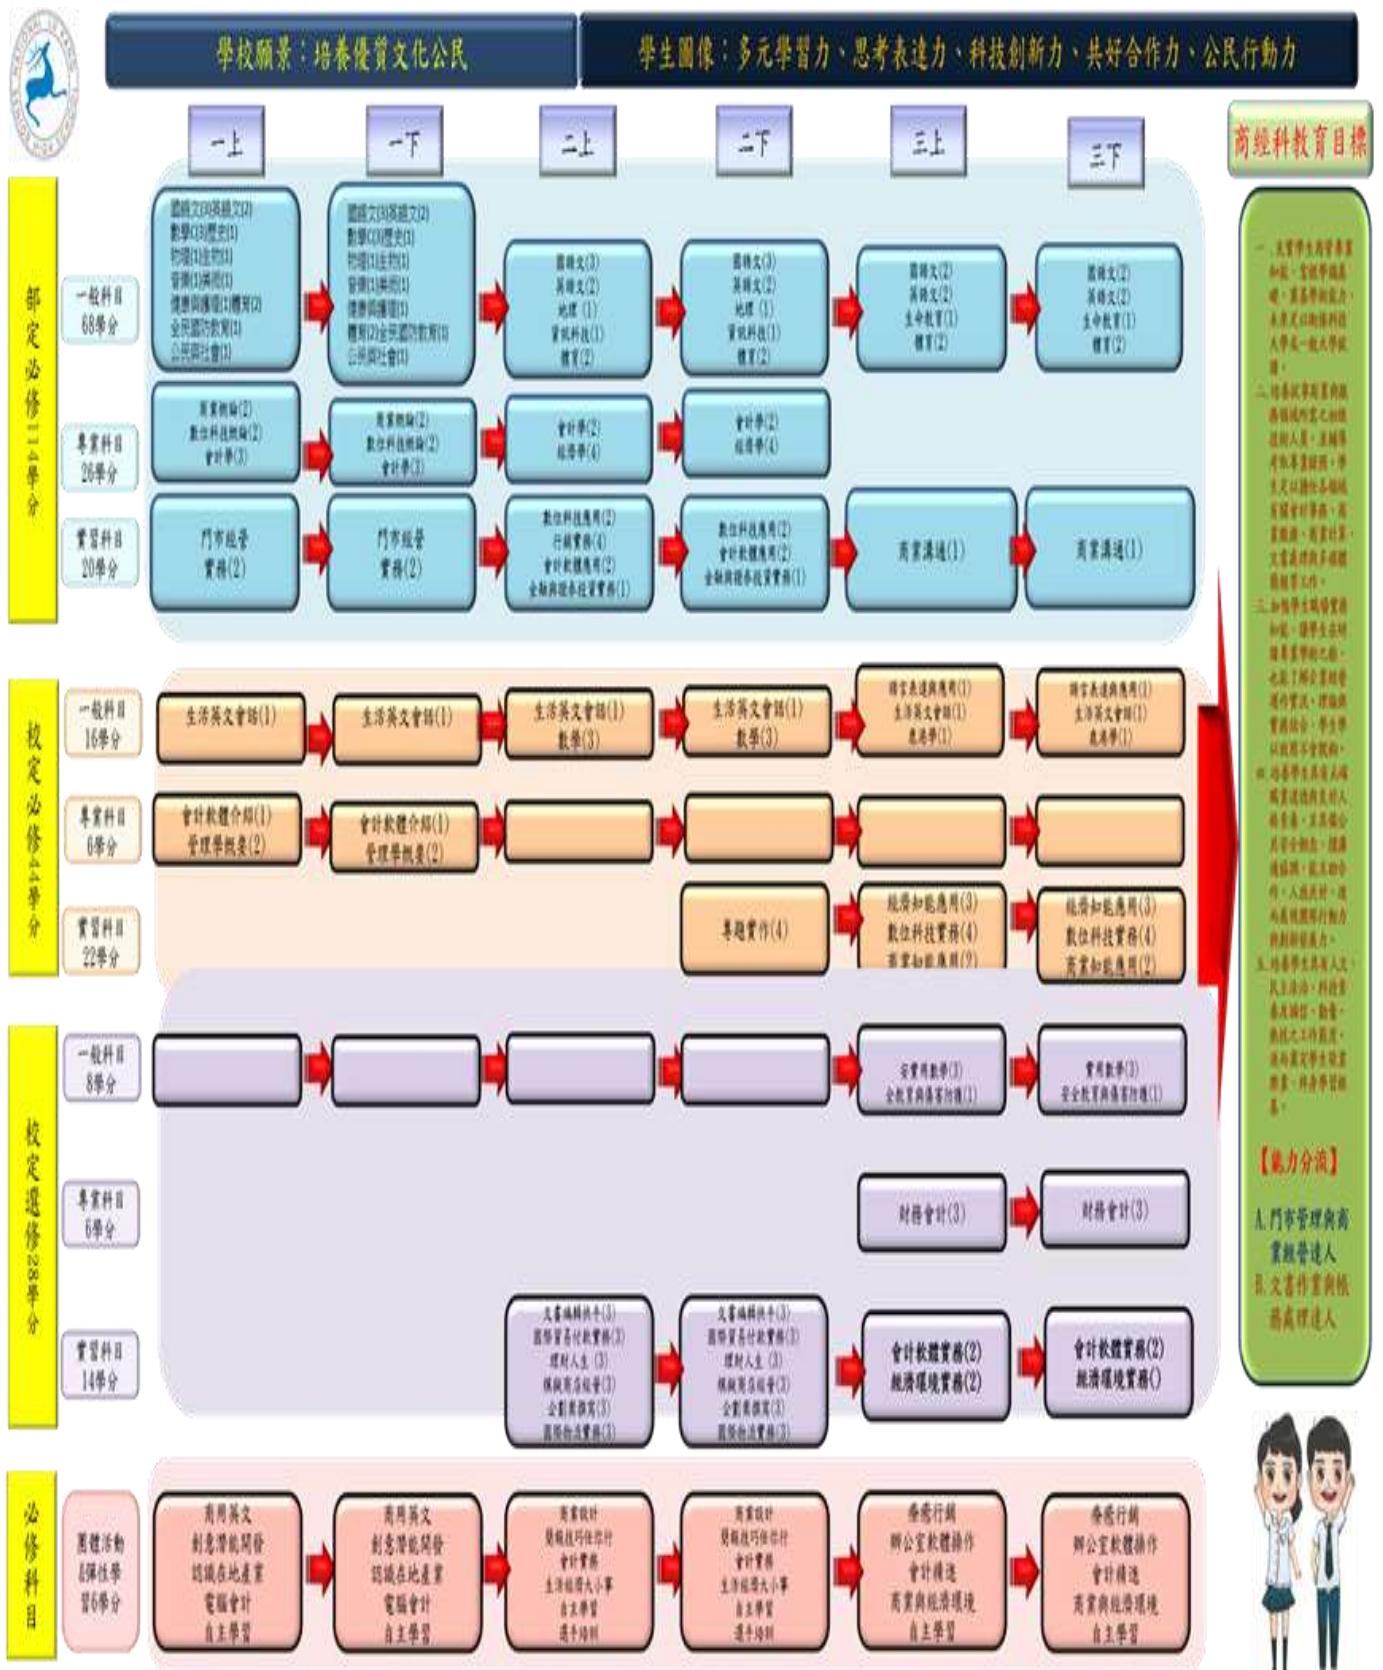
學校願景：培養優質文化公民

學生圖像：多元學習力、思考表達力、科技創新力、共好合作力、公民行動力

一上 一下 二上 二下 三上 三下

商經科教育目標

部定必修114學分

一般科目 68學分

國語文(3)英語文(2) 數學(3)歷史(1) 物理(1)生物(1) 音樂(1)美術(1) 健康與護理(1)體育(2) 全民國防教育(1) 公民與社會(1)

國語文(3)英語文(2) 數學(3)歷史(1) 物理(1)生物(1) 音樂(1)美術(1) 健康與護理(1) 體育(2)全民國防教育(1) 公民與社會(1)

國語文(3) 英語文(2) 地理(1) 資訊科技(1) 體育(2)

國語文(3) 英語文(2) 地理(1) 資訊科技(1) 體育(2)

國語文(2) 英語文(2) 生命教育(1) 體育(2)

國語文(2) 英語文(2) 生命教育(1) 體育(2)

專業科目 26學分

商業概論(2) 數位科技概論(2) 會計學(3)

商業概論(2) 數位科技概論(2) 會計學(3)

會計學(2) 經濟學(4)

會計學(2) 經濟學(4)

實習科目 20學分

門市經營 實務(2)

門市經營 實務(2)

數位科技應用(2) 行銷實務(4) 會計軟體應用(2) 金融與證券投資實務(1)

數位科技應用(2) 會計軟體應用(2) 金融與證券投資實務(1)

商業溝通(1)

商業溝通(1)

校定必修44學分

一般科目 16學分

生活英文會話(1)

生活英文會話(1)

生活英文會話(1) 數學(3)

生活英文會話(1) 數學(3)

語言表達與應用(1) 生活英文會話(1) 應用數學(1)

語言表達與應用(1) 生活英文會話(1) 應用數學(1)

專業科目 6學分

會計軟體介紹(1) 管理學概要(2)

會計軟體介紹(1) 管理學概要(2)

實習科目 22學分

專題實作(4)

經濟知能應用(3) 數位科技實務(4) 商業知能應用(2)

經濟知能應用(3) 數位科技實務(4) 商業知能應用(2)

校定選修28學分

一般科目 8學分

實用數學(3) 全民國防教育(1)

實用數學(3) 全民國防教育(1)

專業科目 6學分

財務會計(3)

財務會計(3)

實習科目 14學分

文書編輯與排版(3) 國際貿易付款實務(3) 理財人生(3) 模擬商店經營(3) 企劃案撰寫(3) 國際物流實務(3)

文書編輯與排版(3) 國際貿易付款實務(3) 理財人生(3) 模擬商店經營(3) 企劃案撰寫(3) 國際物流實務(3)

會計軟體實務(2) 經濟環境實務(2)

會計軟體實務(2) 經濟環境實務()

必修科目

團體活動 &彈性學習6學分

商用英文 創意潛能開發 認識在地產業 電腦會計 自主學習

商用英文 創意潛能開發 認識在地產業 電腦會計 自主學習

商業設計 簡報技巧與設計 會計實務 生活經濟大小事 自主學習 選手培訓

商業設計 簡報技巧與設計 會計實務 生活經濟大小事 自主學習 選手培訓

廣告行銷 辦公室軟體操作 會計精進 商業與經濟環境 自主學習

廣告行銷 辦公室軟體操作 會計精進 商業與經濟環境 自主學習

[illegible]

【能力分流】

A.門市管理與商業經營達人

B.文書作業與帳務處理達人